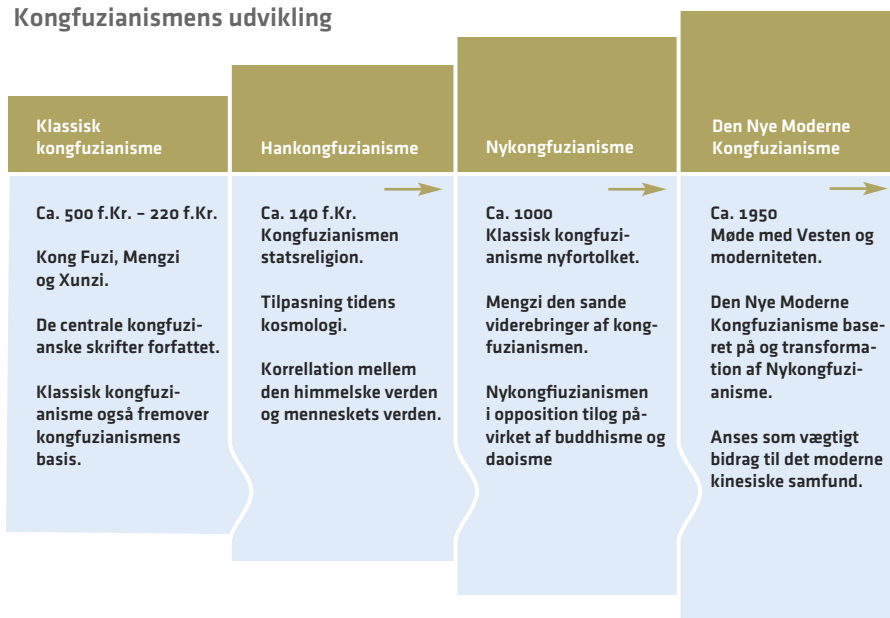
Kongfuzianismens udvikling

Klassisk kongfuzianisme

Ca. 500 f.Kr. – 220 f.Kr.

Kong Fuzi, Mengzi og Xunzi.

De centrale kongfuzianske skrifter forfattet.

Klassisk kongfuzianisme også fremover kongfuzianismens basis.

Hankongfuzianisme

Ca. 140 f.Kr. Kongfuzianismen statsreligion.

Tilpasning tidens kosmologi.

Korrellation mellem den himmelske verden og menneskets verden.

Nykongfuzianisme

Ca. 1000 Klassisk kongfuzianisme nyfortolket.

Mengzi den sande viderebringer af kongfuzianismen.

Nykongfiuzianismen i opposition tilog påvirket af buddhisme og daoisme

Den Nye Moderne Kongfuzianisme

Ca. 1950 Møde med Vesten og moderniteten.

Den Nye Moderne Kongfuzianisme baseret på og transformation af Nykongfuzianisme.

Anses som vægtigt bidrag til det moderne kinesiske samfund.